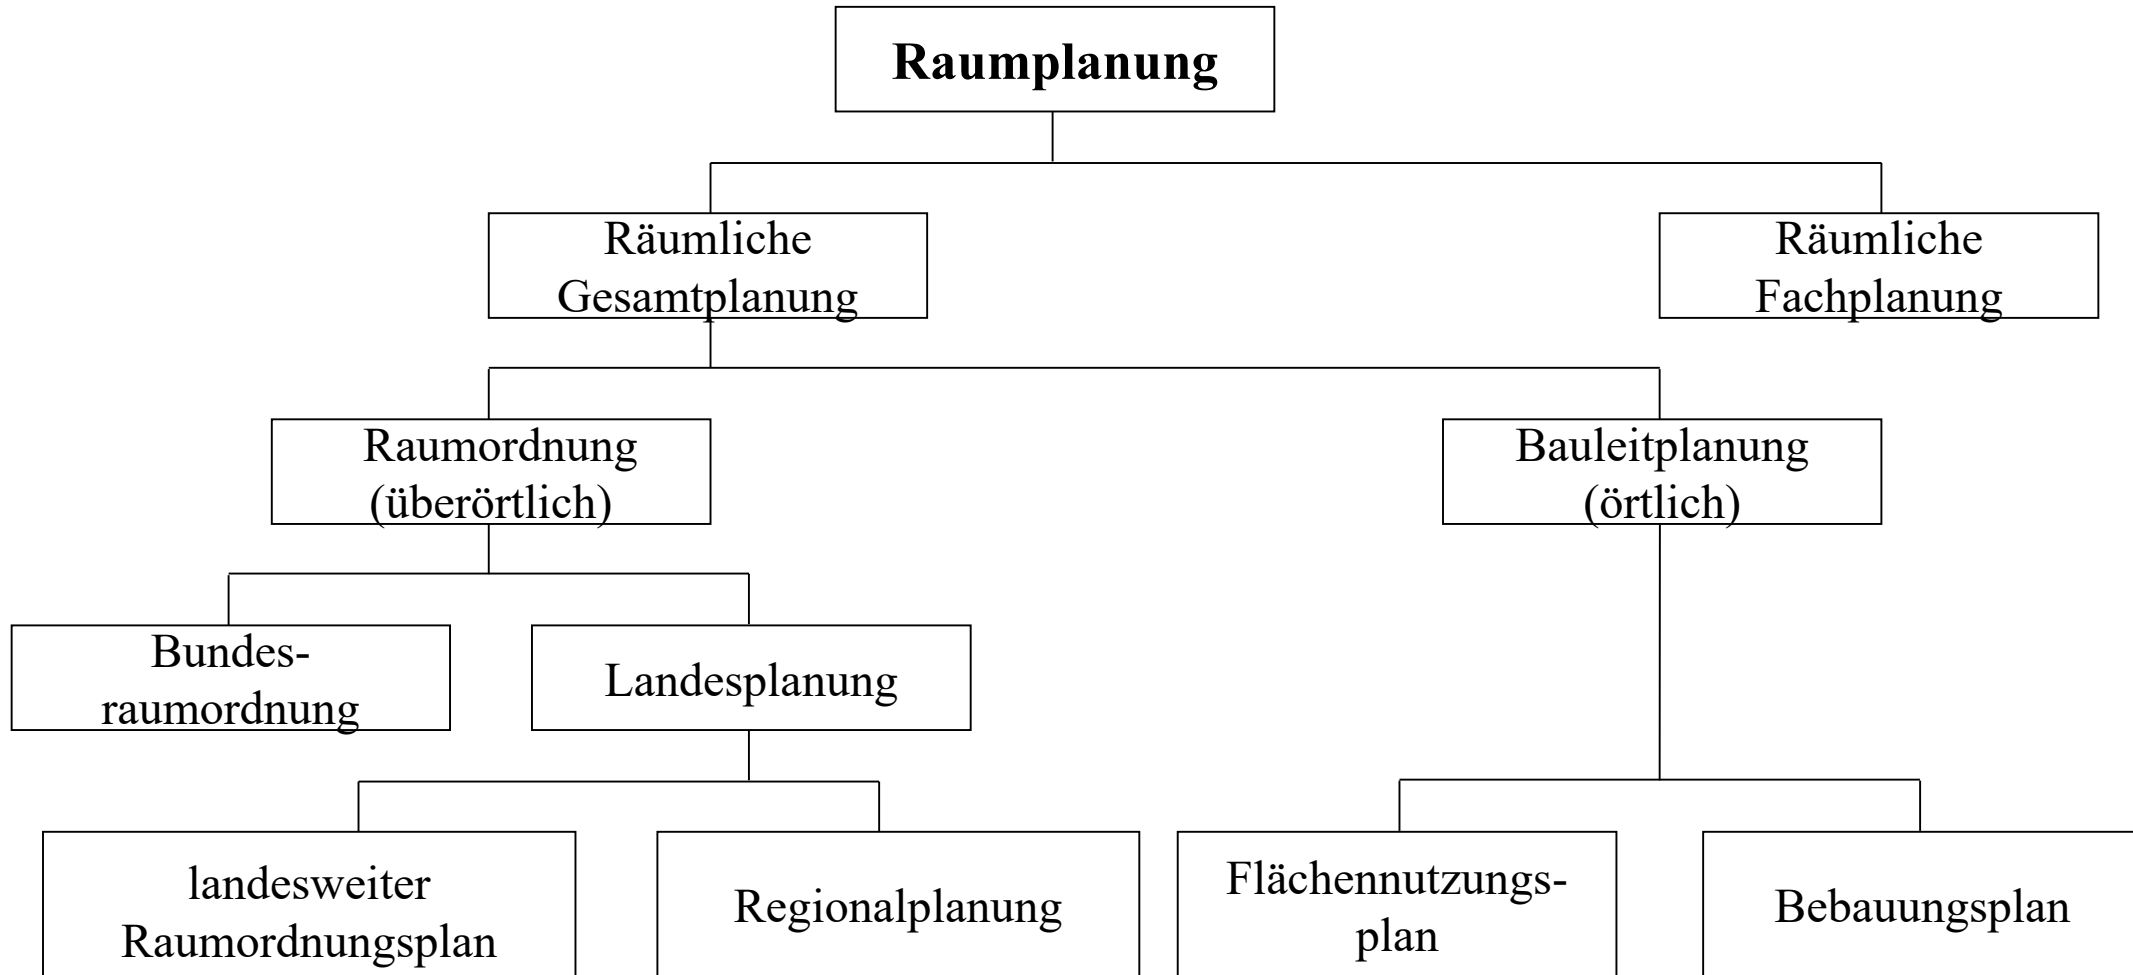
Raumplanung

Räumliche Gesamtplanung

Räumliche Fachplanung

Raumordnung (überörtlich)

Bauleitplanung (örtlich)

Bundes-raumordnung

Landesplanung

landesweiter Raumordnungsplan

Regionalplanung

Flächennutzungs-plan

Bebauungsplan